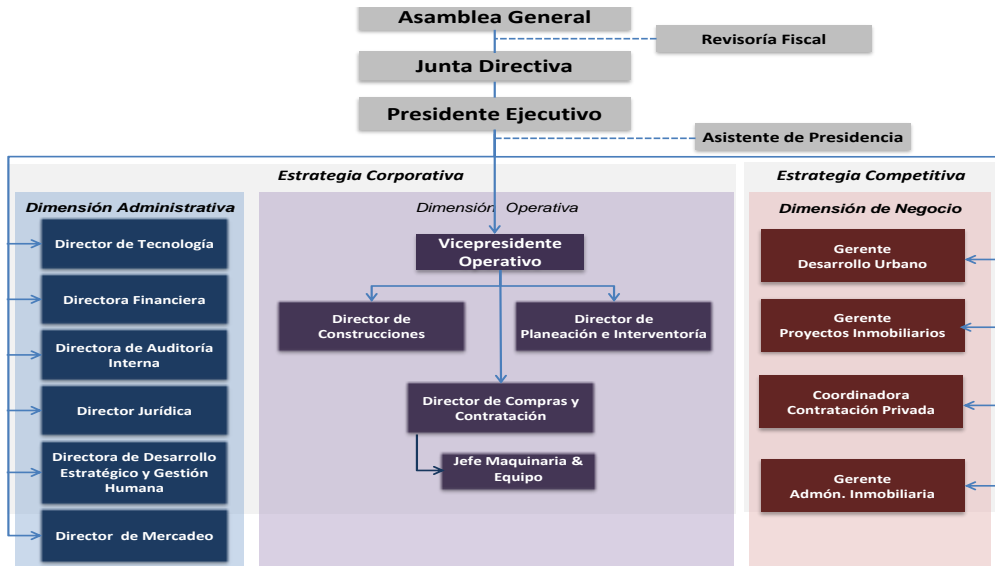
Asamblea General

Revisoría Fiscal

Junta Directiva

Presidente Ejecutivo

Asistente de Presidencia

Estrategia Corporativa

Estrategia Competitiva

Dimensión Administrativa

Director de Tecnología

Directora Financiera

Directora de Auditoría Interna

Director Jurídica

Directora de Desarrollo Estratégico y Gestión Humana

Director de Mercadeo

Dimensión Operativa

Vicepresidente Operativo

Director de Construcciones

Director de Planeación e Interventoría

Director de Compras y Contratación

Jefe Maquinaria & Equipo

Dimensión de Negocio

Gerente Desarrollo Urbano

Gerente Proyectos Inmobiliarios

Coordinadora Contratación Privada

Gerente Admón. Inmobiliaria